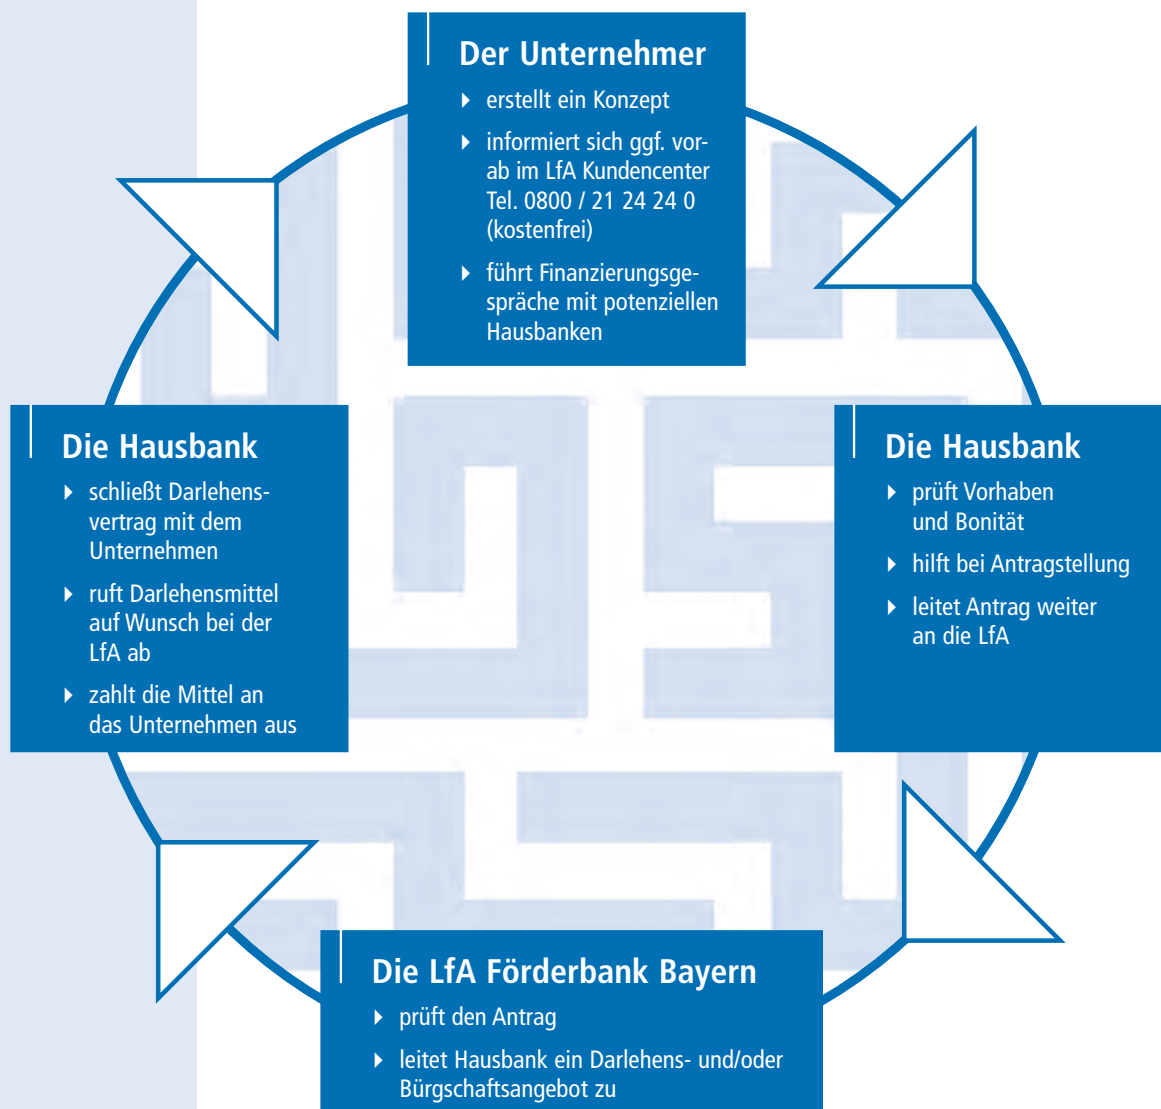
Der Unternehmer

erstellt ein Konzept

informiert sich ggf. vorab im LfA Kundencenter Tel. 0800 / 21 24 24 0 (kostenfrei)

führt Finanzierungsgespräche mit potenziellen Hausbanken

Die Hausbank

prüft Vorhaben und Bonität

hilft bei Antragstellung

leitet Antrag weiter an die LfA

Die LfA Förderbank Bayern

prüft den Antrag

leitet Hausbank ein Darlehens- und/oder Bürgschaftsangebot zu

Die Hausbank

schließt Darlehensvertrag mit dem Unternehmen

ruft Darlehensmittel auf Wunsch bei der LfA ab

zahlt die Mittel an das Unternehmen aus